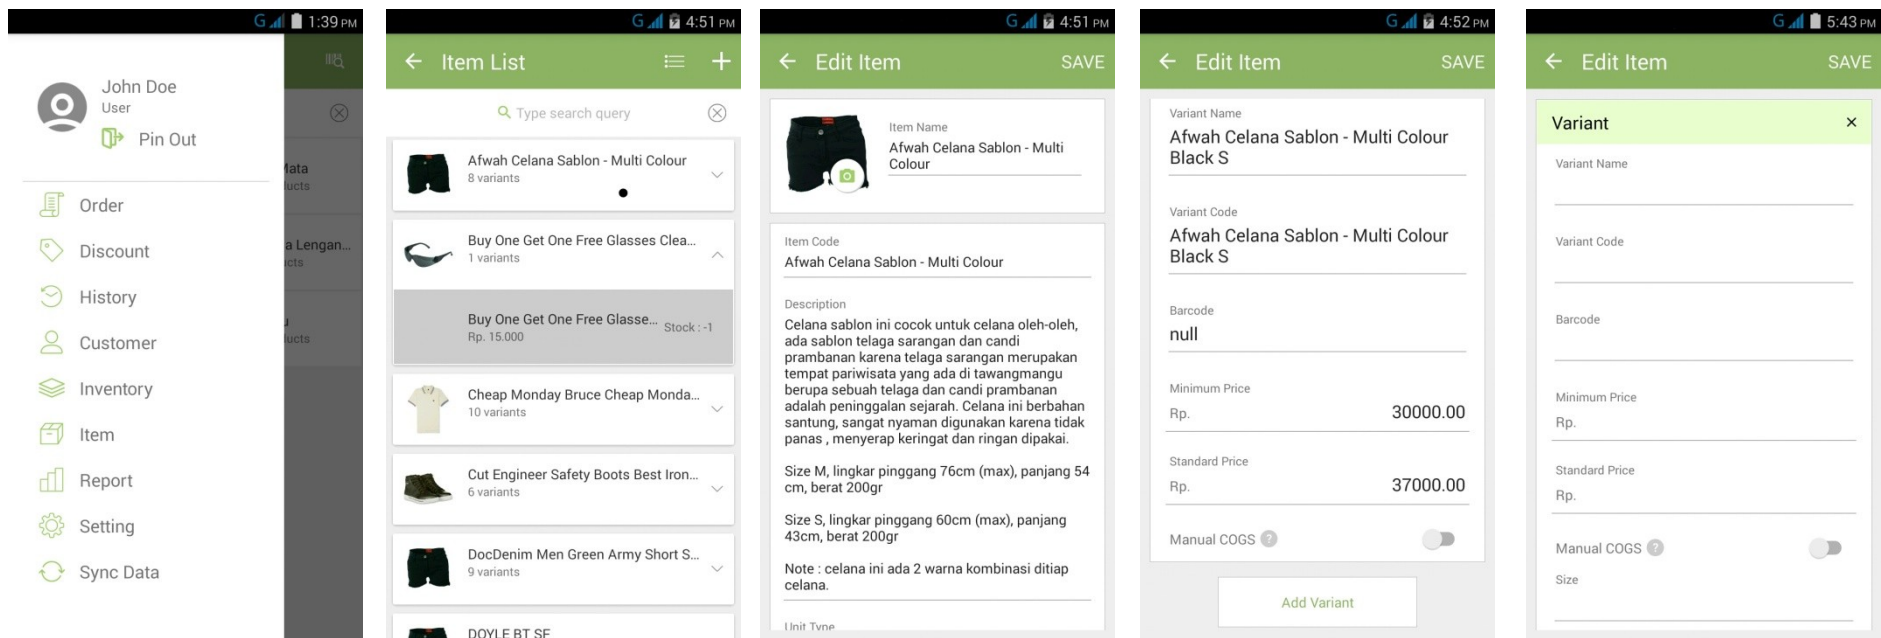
1:39 PM

John Doe
User
Pin Out

Order
Discount
History
Customer
Inventory
Item
Report
Setting
Sync Data

Mata
lucts
a Lengan...
icts
u
lucts

4:51 PM
Item List

Type search query

Afwah Celana Sablon - Multi Colour
8 variants

Buy One Get One Free Glasses Clea...
1 variants

Buy One Get One Free Glasse...
Rp. 15.000
Stock : -1

Cheap Monday Bruce Cheap Monda...
10 variants

Cut Engineer Safety Boots Best Iron...
6 variants

DocDenim Men Green Army Short S...
9 variants

DOYLE BT SE

4:51 PM
Edit Item
SAVE

Item Name
Afwah Celana Sablon - Multi Colour

Item Code
Afwah Celana Sablon - Multi Colour

Description
Celana sablon ini cocok untuk celana oleh-oleh, ada sablon telaga sarangan dan candi prambanan karena telaga sarangan merupakan tempat pariwisata yang ada di tawangmangu berupa sebuah telaga dan candi prambanan adalah peninggalan sejarah. Celana ini berbahan santung, sangat nyaman digunakan karena tidak panas , menyerap keringat dan ringan dipakai.

Size M, lingkar pinggang 76cm (max), panjang 54 cm, berat 200gr

Size S, lingkar pinggang 60cm (max), panjang 43cm, berat 200gr

Note : celana ini ada 2 warna kombinasi ditiap celana.

Unit Type

4:52 PM
Edit Item
SAVE

Variant Name
Afwah Celana Sablon - Multi Colour Black S

Variant Code
Afwah Celana Sablon - Multi Colour Black S

Barcode
null

Minimum Price
Rp.
30000.00

Standard Price
Rp.
37000.00

Manual COGS

Add Variant

5:43 PM
Edit Item
SAVE

Variant
×
Variant Name

Variant Code

Barcode

Minimum Price
Rp.

Standard Price
Rp.

Manual COGS

Size